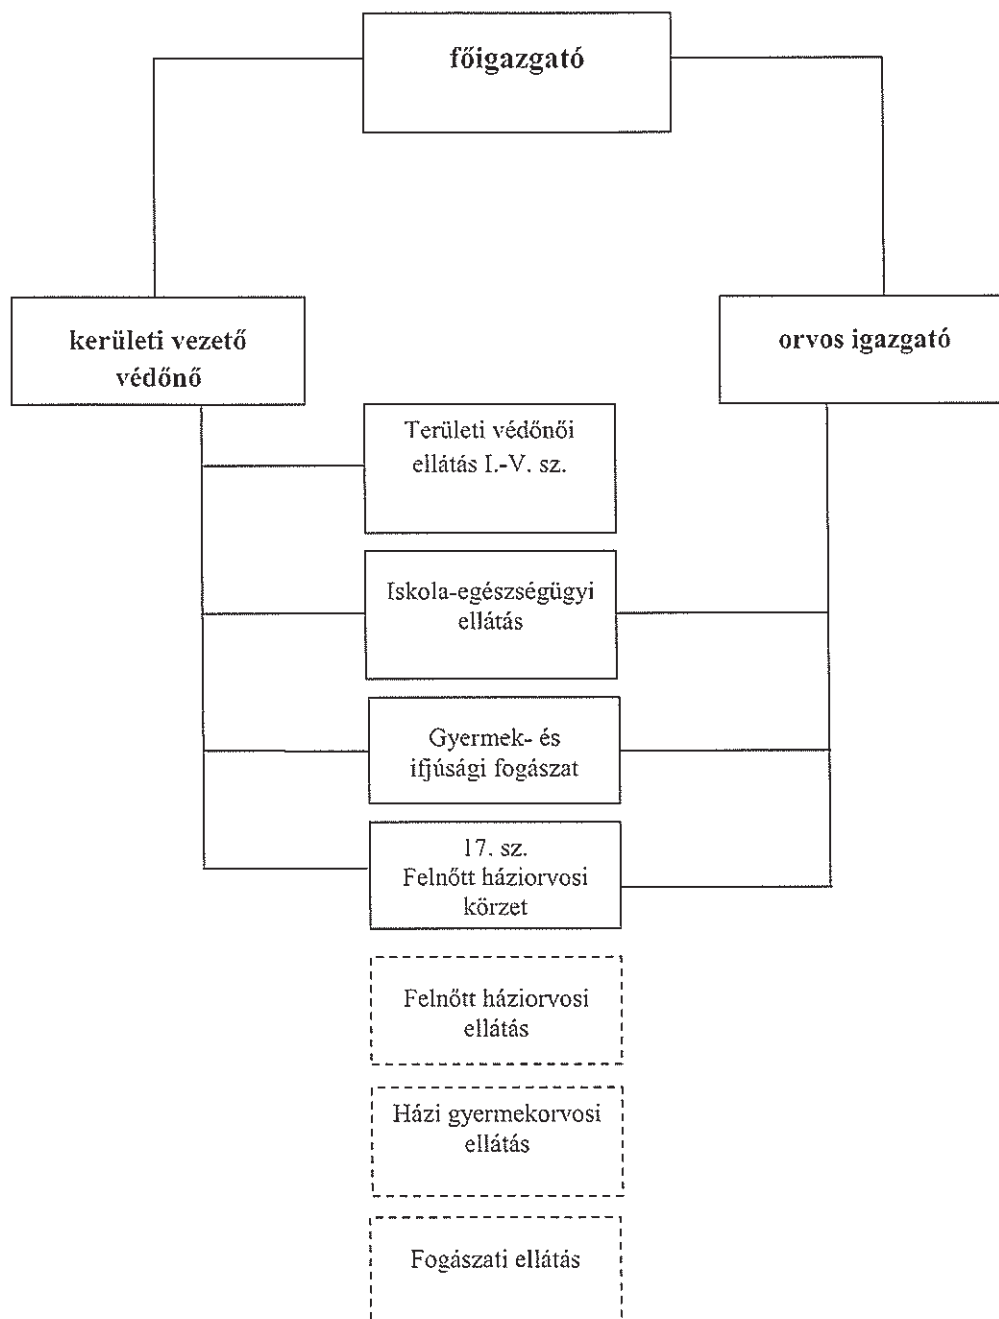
főigazgató

kerületi vezető védőnő

orvos igazgató

Területi védőnői ellátás I.-V. sz.

Iskola-egészségügyi ellátás

Gyermek- és ifjúsági fogászat

17. sz. Felnőtt háziorvosi körzet

Felnőtt háziorvosi ellátás

Házi gyermekorvosi ellátás

Fogászati ellátás